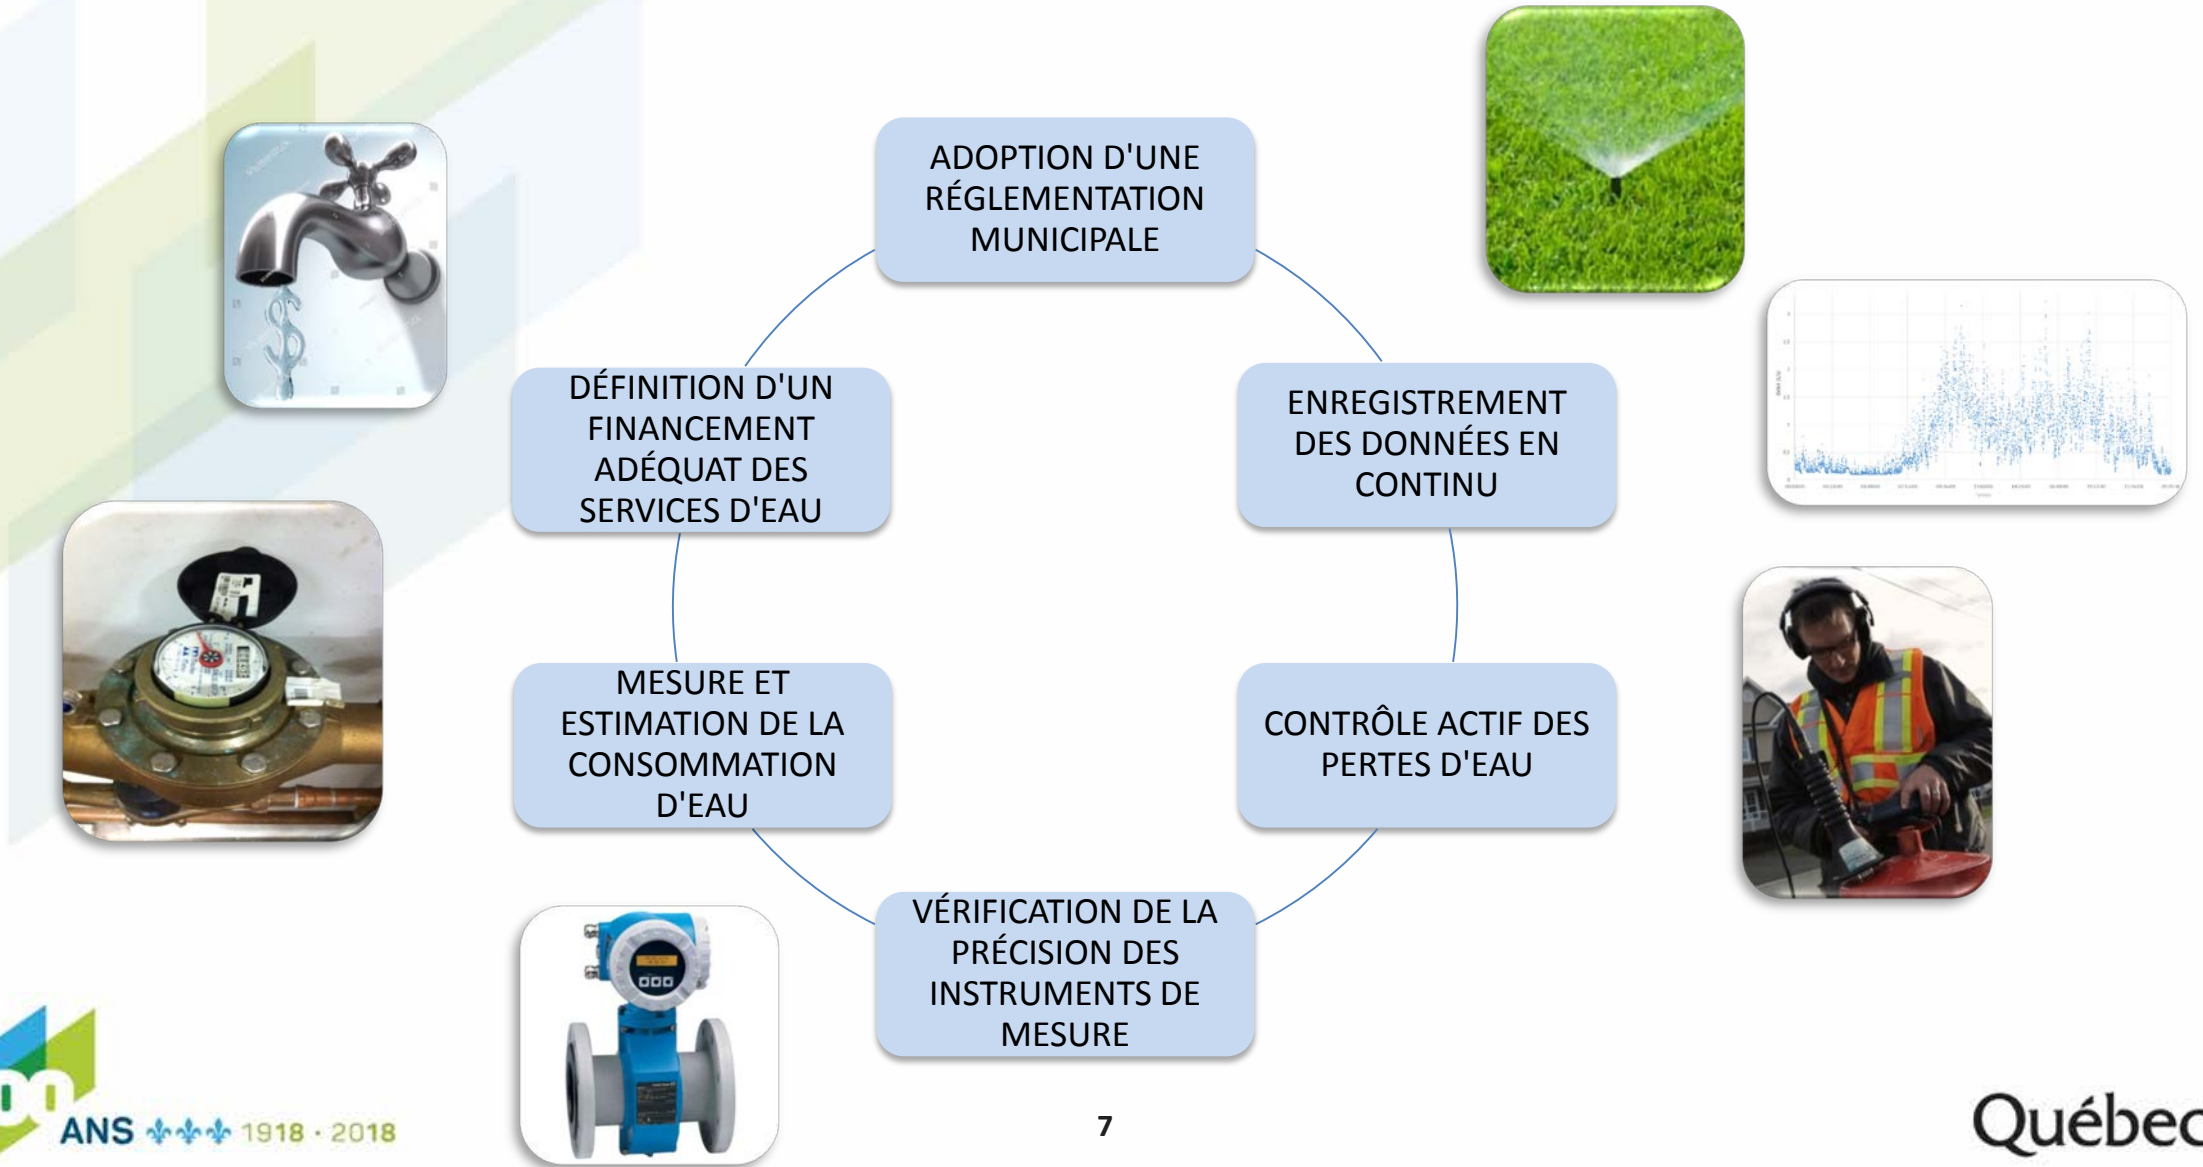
ADOPTION D'UNE RÉGLEMENTATION MUNICIPALE

ENREGISTREMENT DES DONNÉES EN CONTINU

CONTRÔLE ACTIF DES PERTES D'EAU

VÉRIFICATION DE LA PRÉCISION DES INSTRUMENTS DE MESURE

MESURE ET ESTIMATION DE LA CONSOMMATION D'EAU

DÉFINITION D'UN FINANCEMENT ADÉQUAT DES SERVICES D'EAU

ANS 1918 · 2018

7

Québec